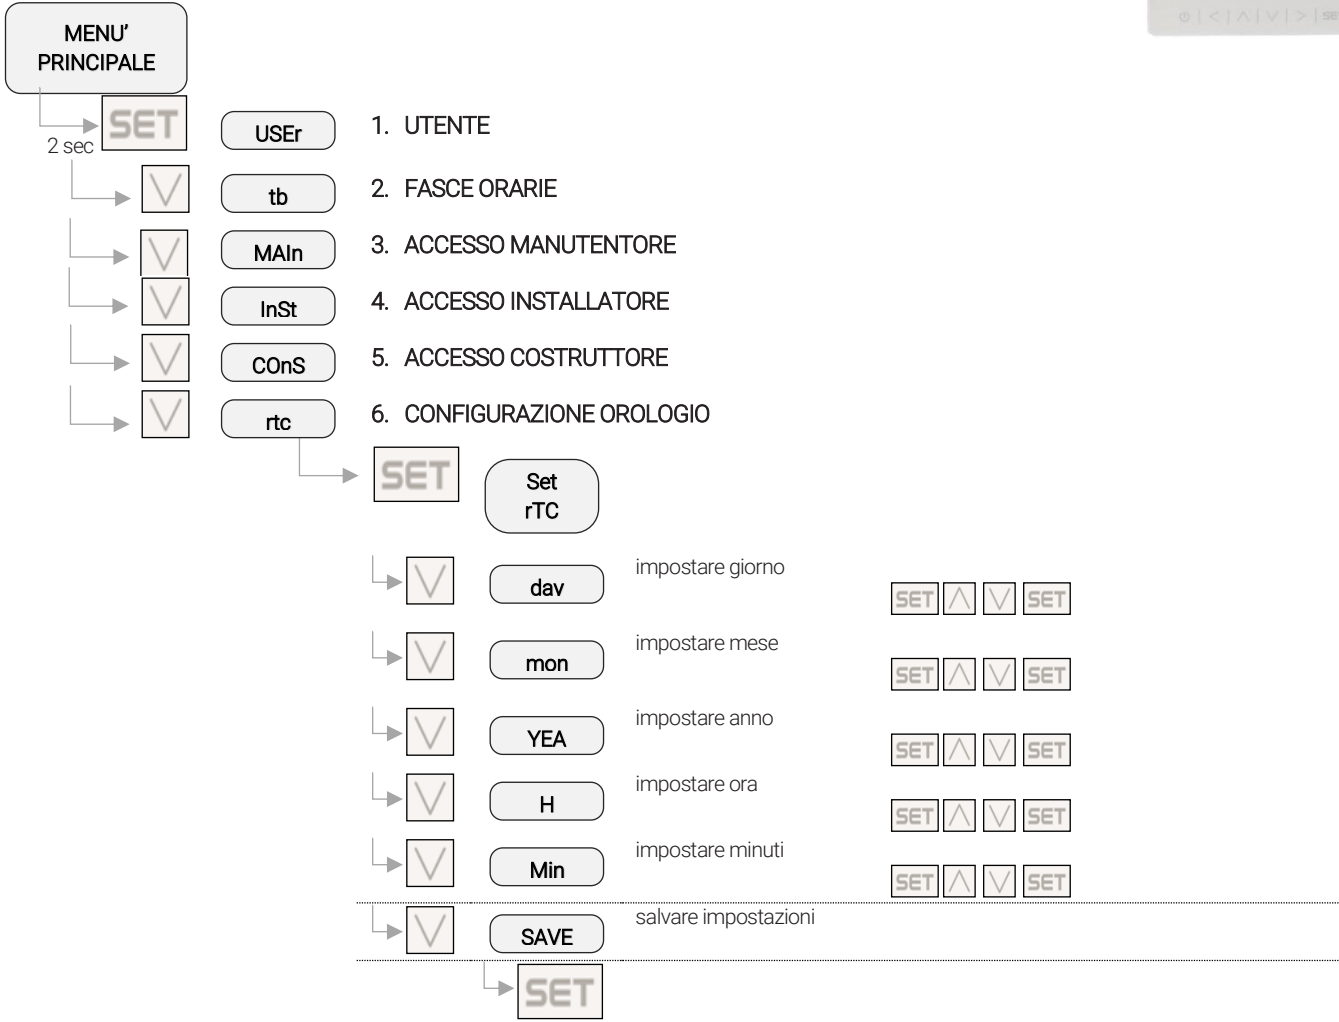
MENU' PRINCIPALE

SET
2 sec

USEr
1. UTENTE

tb
2. FASCE ORARIE

MAIn
3. ACCESSO MANUTENTORE

InSt
4. ACCESSO INSTALLATORE

COnS
5. ACCESSO COSTRUTTORE

rtc
6. CONFIGURAZIONE OROLOGIO

SET
Set rTC

dav
impostare giorno
SET ∧ ∨ SET

mon
impostare mese
SET ∧ ∨ SET

YEA
impostare anno
SET ∧ ∨ SET

H
impostare ora
SET ∧ ∨ SET

Min
impostare minuti
SET ∧ ∨ SET

SAVE
salvare impostazioni

SET